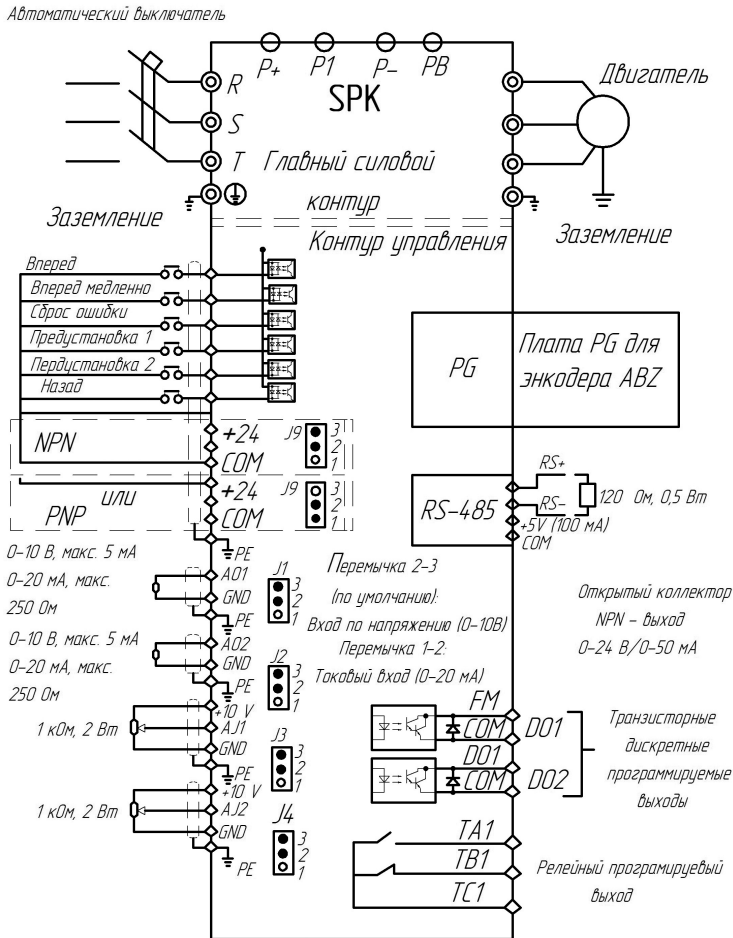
Автоматический выключатель

P+ P1 P– PB

R

SPK

Двигатель

S

T Главный силовой

контур

Заземление

Контур управления

Заземление

Вперед

Вперед медленно

Сброс ошибки

Предустановка 1

Пердустановка 2

Назад

PG

Плата PG для энкодера ABZ

NPN

+24

COM

J9

3
2
1

или

+24

J9

3
2
1

PNP

COM

RS+

RS-485

RS–

120 Ом, 0,5 Вт

+5V (100 мА)

COM

PE

0–10 В, макс. 5 мА

Перемычка 2–3

0–20 мА, макс.

AO1

J1

3

(по умолчанию):

Открытый коллектор

250 Ом

GND

2

NPN – выход

PE

1

Вход по напряжению (0–10В)

0–10 В, макс. 5 мА

AO2

Перемычка 1–2:

0–24 В/0–50 мА

0–20 мА, макс.

GND

J2

3

Токовый вход (0–20 мА)

250 Ом

PE

2

1

+10 V

FM

1 кОм, 2 Вт

AJ1

COM

DO1

Транзисторные

GND

J3

3

DO1

дискретные

PE

2

1

COM

DO2

программируемые

+10 V

выходы

1 кОм, 2 Вт

AJ2

J4

GND

3

TA1

2

TB1

Релейный програмирцевый

PE

1

TC1

выход